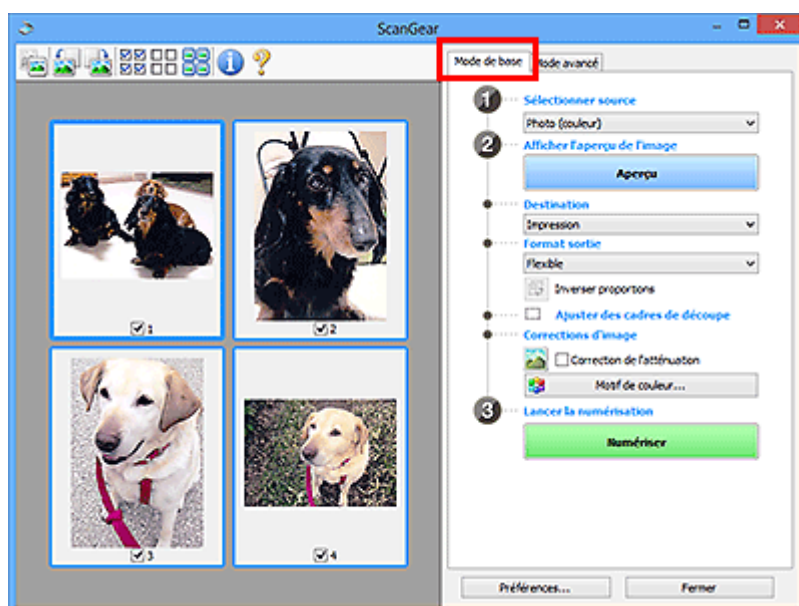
ScanGear

Mode de base

Mode avancé

1 Sélectionner source

Photo (couleur)

2 Afficher l'aperçu de l'image

Aperçu

Destination

Impression

Format sortie

Flexible

Inverser proportions

Ajuster des cadres de découpe

Corrections d'image

Correction de l'atténuation

Motif de couleur...

3 Lancer la numérisation

Numériser

1

2

3

4

Préférences...

Fermer